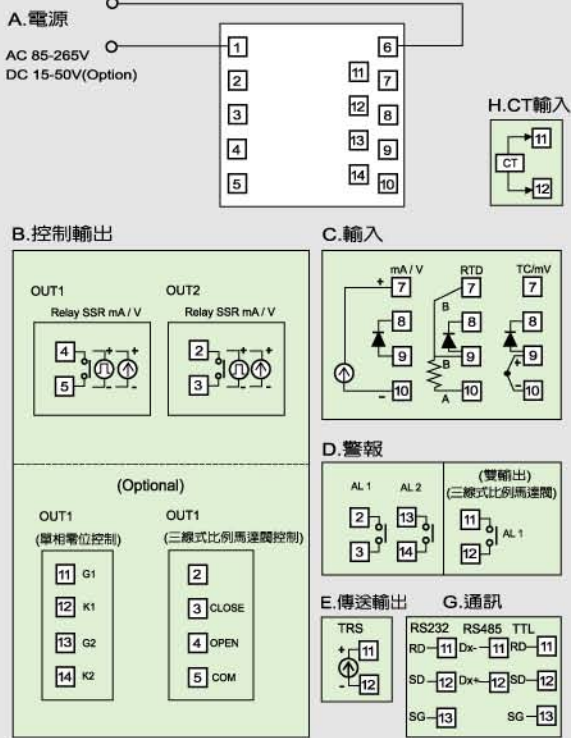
A.電源

AC 85-265V
DC 15-50V(Option)

1
2
3
4
5
6
11 7
12 8
13 9
14 10

H.CT輸入

CT
11
12

B.控制輸出

OUT1
Relay SSR mA / V
4
5
+
-

OUT2
Relay SSR mA / V
2
3
+
-

(Optional)

OUT1
(單相零位控制)
11 G1
12 K1
13 G2
14 K2

OUT1
(三線式比例馬達閥控制)
2
3 CLOSE
4 OPEN
5 COM

C.輸入

mA / V
+
7
8
9
-
10

RTD
7
B
8
9
B
10
A

TC/mV
7
8
9
+
10

D.警報

AL 1
AL 2
2
3
13
14

(雙輸出)
(三線式比例馬達閥)
11
12
AL 1

E.傳送輸出

TRS
+
11
-
12

G.通訊

RS232 RS485 TTL
RD 11 Dx- 11 RD 11
SD 12 Dx+ 12 SD 12
SG 13 SG 13